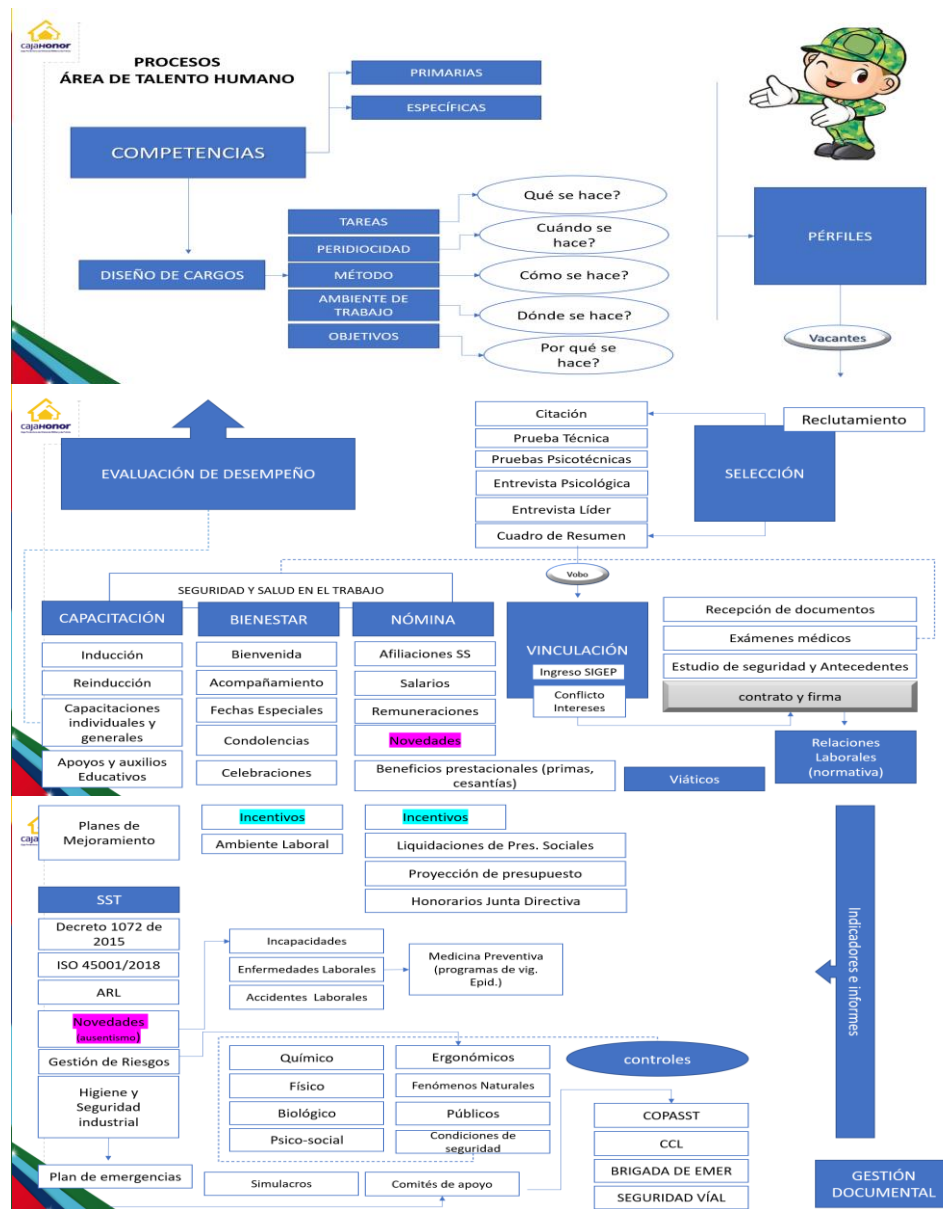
cajaHonor

PROCESOS
ÁREA DE TALENTO HUMANO

PRIMARIAS

ESPECÍFICAS

COMPETENCIAS

TAREAS

PERIDIOCIDAD

MÉTODO

AMBIENTE DE TRABAJO

OBJETIVOS

DISEÑO DE CARGOS

Qué se hace?

Cuándo se hace?

Cómo se hace?

Dónde se hace?

Por qué se hace?

PÉRFILES

Vacantes

cajaHonor

EVALUACIÓN DE DESEMPEÑO

Citación

Prueba Técnica

Pruebas Psicotécnicas

Entrevista Psicológica

Entrevista Líder

Cuadro de Resumen

Reclutamiento

SELECCIÓN

Vobo

SEGURIDAD Y SALUD EN EL TRABAJO

CAPACITACIÓN

Inducción

Reinducción

Capacitaciones individuales y generales

Apoyos y auxilios Educativos

BIENESTAR

Bienvenida

Acompañamiento

Fechas Especiales

Condolencias

Celebraciones

NÓMINA

Afiliaciones SS

Salarios

Remuneraciones

Novedades

Beneficios prestacionales (primas, cesantías)

VINCULACIÓN

Ingreso SIGEP

Conflicto Intereses

Recepción de documentos

Exámenes médicos

Estudio de seguridad y Antecedentes

contrato y firma

Relaciones Laborales (normativa)

Viáticos

caja

Planes de Mejoramiento

Incentivos

Ambiente Laboral

Incentivos

Liquidaciones de Pres. Sociales

Proyección de presupuesto

Honorarios Junta Directiva

Indicadores e informes

SST

Decreto 1072 de 2015

ISO 45001/2018

ARL

Novedades (ausentismo)

Gestión de Riesgos

Higiene y Seguridad industrial

Plan de emergencias

Incapacidades

Enfermedades Laborales

Accidentes Laborales

Medicina Preventiva (programas de vig. Epid.)

Químico

Físico

Biológico

Psico-social

Ergonómicos

Fenómenos Naturales

Públicos

Condiciones de seguridad

controles

COPASST

CCL

BRIGADA DE EMER

SEGURIDAD VÍAL

Simulacros

Comités de apoyo

GESTIÓN DOCUMENTAL